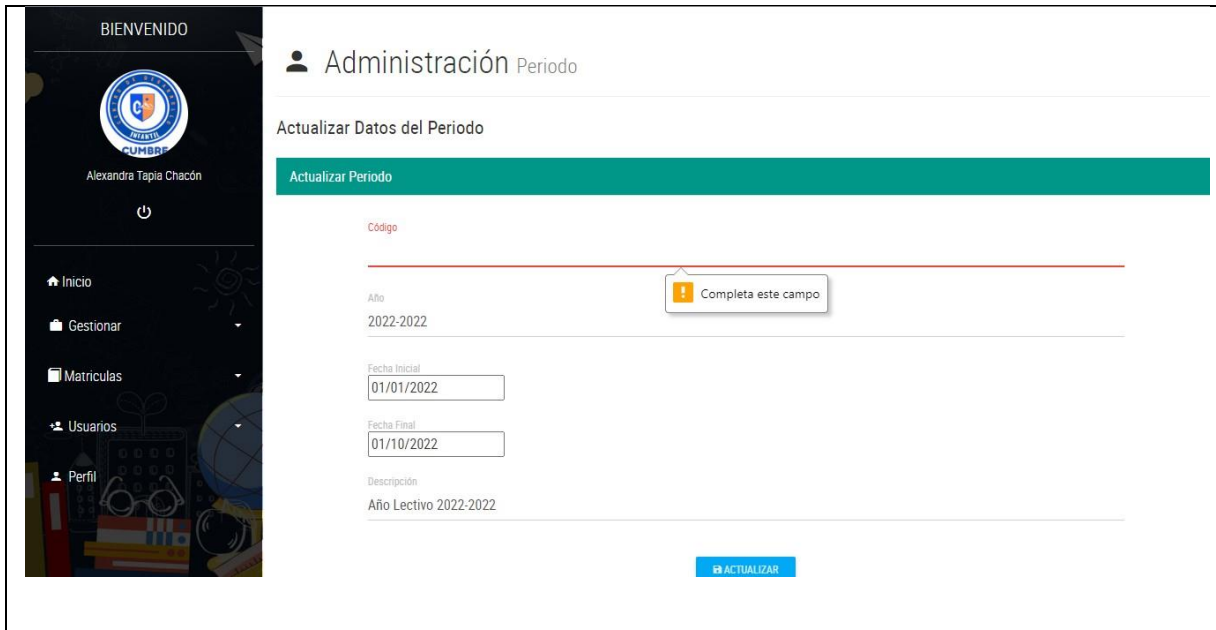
BIENVENIDO

CUMBRE
INFANTIL

Alexandra Tapia Chacón

Inicio

Gestionar

Matriculas

Usuarios

Perfil

Administración Periodo

Actualizar Datos del Periodo

Actualizar Periodo

Código

Completa este campo

Año
2022-2022

Fecha Inicial
01/01/2022

Fecha Final
01/10/2022

Descripción
Año Lectivo 2022-2022

ACTUALIZAR